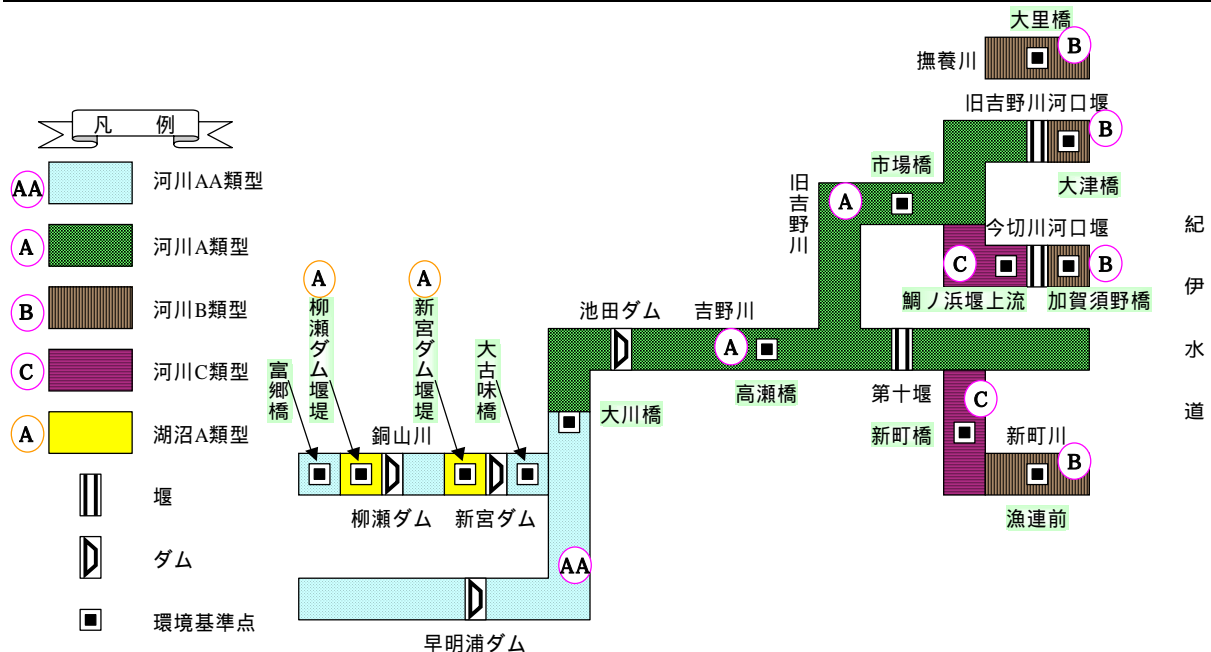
凡 例

AA 河川AA類型

A 河川A類型

B 河川B類型

C 河川C類型

A 湖沼A類型

堰

ダム

環境基準点

大里橋
撫養川
B

旧吉野川河口堰
B
大津橋

市場橋
旧吉野川
A

今切川河口堰
C
B
鯛ノ浜堰上流
加賀須野橋

紀伊水道

A
柳瀬ダム堰堤

A
新宮ダム堰堤

富郷橋

大古味橋

銅山川

池田ダム

吉野川
A
高瀬橋

大川橋

第十堰
C
新町橋
新町川
B
漁連前

柳瀬ダム
新宮ダム

AA

早明浦ダム